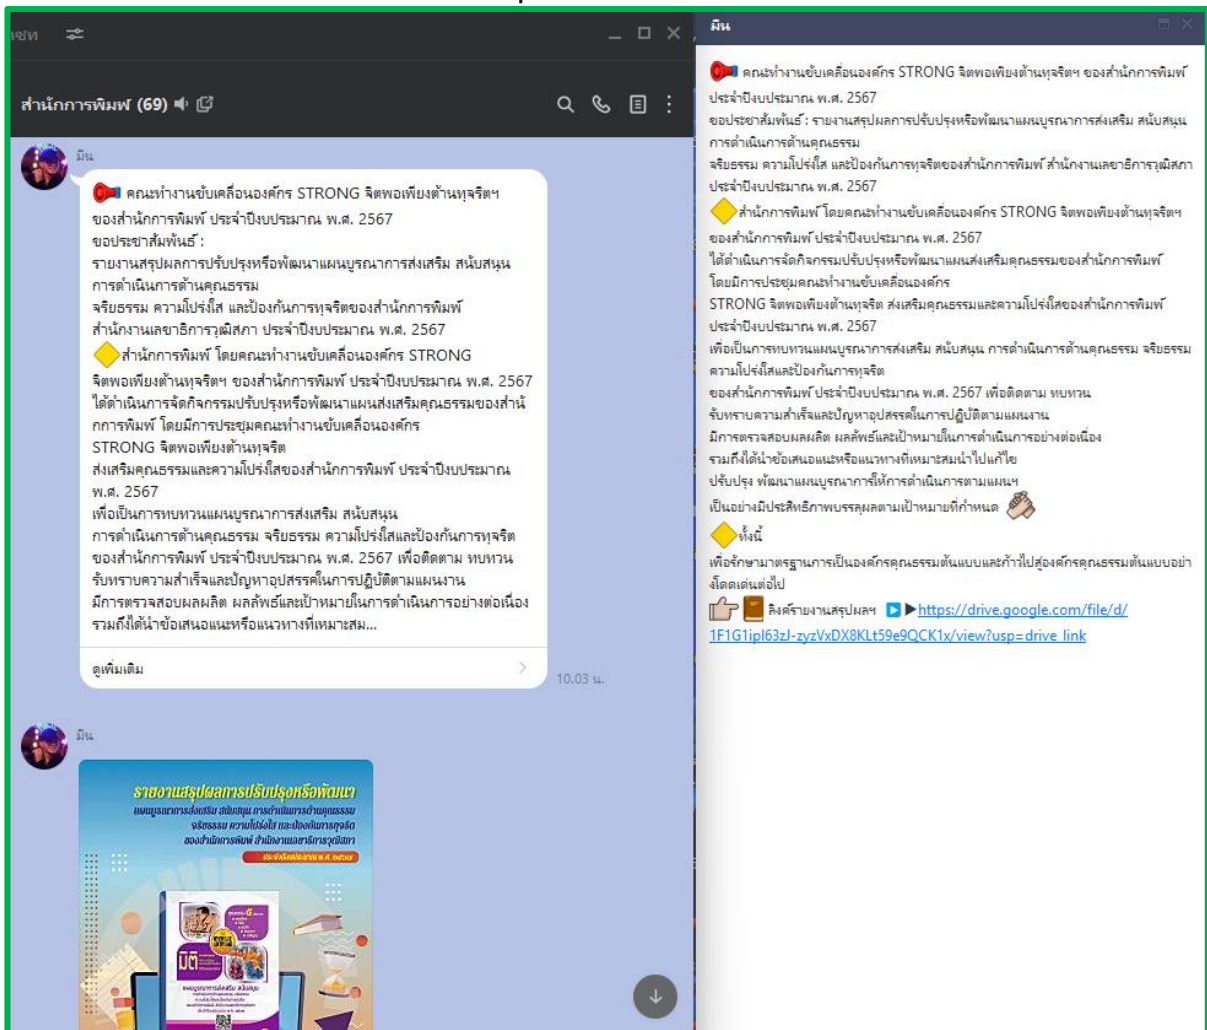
แชท

สำนักการพิมพ์ (69)

มีน

คณะทำงานขับเคลื่อนองค์กร STRONG จิตพอเพียงต้านทุจริตฯ ของสำนักการพิมพ์ ประจำปีงบประมาณ พ.ศ. 2567
ขอประชาสัมพันธ์ :
รายงานสรุปผลการปรับปรุงหรือพัฒนาแผนบูรณาการส่งเสริม สนับสนุน การดำเนินการด้านคุณธรรม จริยธรรม ความโปร่งใส และป้องกันการทุจริตของสำนักการพิมพ์ สำนักงานเลขาธิการวุฒิสภา ประจำปีงบประมาณ พ.ศ. 2567
สำนักการพิมพ์ โดยคณะทำงานขับเคลื่อนองค์กร STRONG จิตพอเพียงต้านทุจริตฯ ของสำนักการพิมพ์ ประจำปีงบประมาณ พ.ศ. 2567 ได้ดำเนินการจัดกิจกรรมปรับปรุงหรือพัฒนาแผนส่งเสริมคุณธรรมของสำนักการพิมพ์ โดยมีการประชุมคณะทำงานขับเคลื่อนองค์กร STRONG จิตพอเพียงต้านทุจริต ส่งเสริมคุณธรรมและความโปร่งใสของสำนักการพิมพ์ ประจำปีงบประมาณ พ.ศ. 2567
เพื่อเป็นการทบทวนแผนบูรณาการส่งเสริม สนับสนุน การดำเนินการด้านคุณธรรม จริยธรรม ความโปร่งใสและป้องกันการทุจริต ของสำนักการพิมพ์ ประจำปีงบประมาณ พ.ศ. 2567 เพื่อติดตาม ทบทวน รับทราบความสำเร็จและปัญหาอุปสรรคในการปฏิบัติตามแผนงาน มีการตรวจสอบผลผลิต ผลลัพธ์และเป้าหมายในการดำเนินการอย่างต่อเนื่อง รวมถึงได้นำข้อเสนอแนะหรือแนวทางที่เหมาะสม...

ดูเพิ่มเติม

10.03 น.

มีน

รายงานสรุปผลการปรับปรุงหรือพัฒนา แผนบูรณาการส่งเสริม สนับสนุน การดำเนินการด้านคุณธรรม จริยธรรม ความโปร่งใส และป้องกันการทุจริต ของสำนักการพิมพ์ สำนักงานเลขาธิการวุฒิสภา ประจำปีงบประมาณ พ.ศ. 2567

มีน

คณะทำงานขับเคลื่อนองค์กร STRONG จิตพอเพียงต้านทุจริตฯ ของสำนักการพิมพ์ ประจำปีงบประมาณ พ.ศ. 2567
ขอประชาสัมพันธ์ : รายงานสรุปผลการปรับปรุงหรือพัฒนาแผนบูรณาการส่งเสริม สนับสนุน การดำเนินการด้านคุณธรรม จริยธรรม ความโปร่งใส และป้องกันการทุจริตของสำนักการพิมพ์ สำนักงานเลขาธิการวุฒิสภา ประจำปีงบประมาณ พ.ศ. 2567
สำนักการพิมพ์ โดยคณะทำงานขับเคลื่อนองค์กร STRONG จิตพอเพียงต้านทุจริตฯ ของสำนักการพิมพ์ ประจำปีงบประมาณ พ.ศ. 2567
ได้ดำเนินการจัดกิจกรรมปรับปรุงหรือพัฒนาแผนส่งเสริมคุณธรรมของสำนักการพิมพ์ โดยมีการประชุมคณะทำงานขับเคลื่อนองค์กร STRONG จิตพอเพียงต้านทุจริต ส่งเสริมคุณธรรมและความโปร่งใสของสำนักการพิมพ์ ประจำปีงบประมาณ พ.ศ. 2567
เพื่อเป็นการทบทวนแผนบูรณาการส่งเสริม สนับสนุน การดำเนินการด้านคุณธรรม จริยธรรม ความโปร่งใสและป้องกันการทุจริต ของสำนักการพิมพ์ ประจำปีงบประมาณ พ.ศ. 2567 เพื่อติดตาม ทบทวน รับทราบความสำเร็จและปัญหาอุปสรรคในการปฏิบัติตามแผนงาน มีการตรวจสอบผลผลิต ผลลัพธ์และเป้าหมายในการดำเนินการอย่างต่อเนื่อง รวมถึงได้นำข้อเสนอแนะหรือแนวทางที่เหมาะสมนำไปแก้ไข ปรับปรุง พัฒนาแผนบูรณาการให้การดำเนินการตามแผนฯ เป็นอย่างมีประสิทธิภาพบรรลุผลตามเป้าหมายที่กำหนด
ทั้งนี้
เพื่อรักษามาตรฐานการเป็นองค์กรคุณธรรมต้นแบบและก้าวไปสู่องค์กรคุณธรรมต้นแบบอย่างโดดเด่นต่อไป
ลิงค์รายงานสรุปผลฯ https://drive.google.com/file/d/1F1G1ipl63zJ-zyzVxDX8KLt59e9QCK1x/view?usp=drive_link